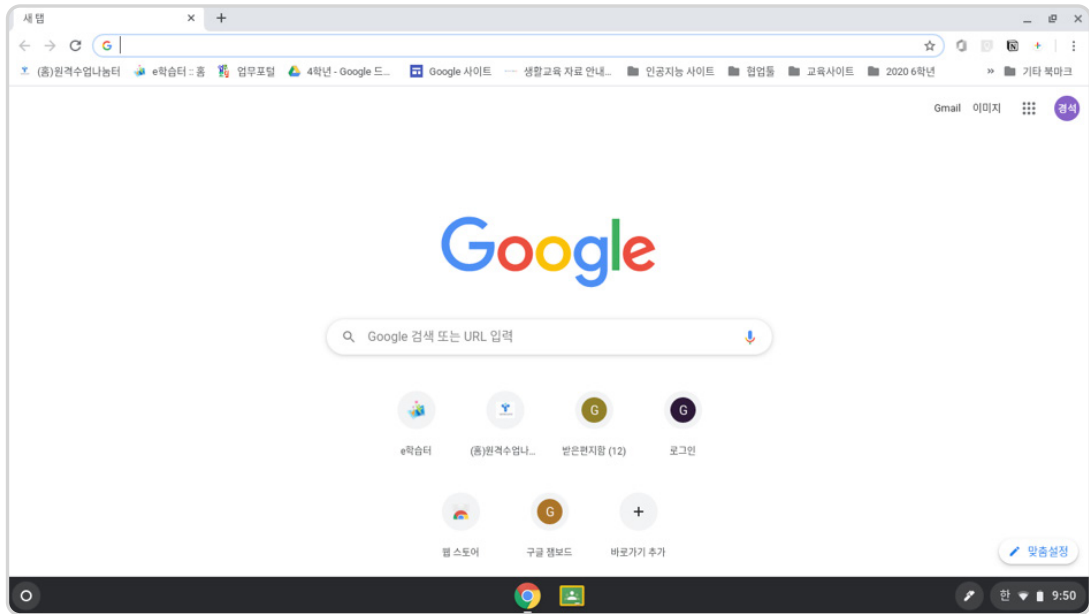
새 탭

(홈)원격수업나눔터 e학습터 :: 홈 업무포털 4학년 - Google 드... Google 사이트 생활교육 자료 안내... 인공지능 사이트 협업툴 교육사이트 2020 6학년 » 기타 북마크

Gmail 이미지 경석

Google

Google 검색 또는 URL 입력

e학습터
(홈)원격수업나...
받은편지함 (12)
로그인
웹 스토어
구글 잼보드
바로가기 추가

맞춤설정

한 9:50